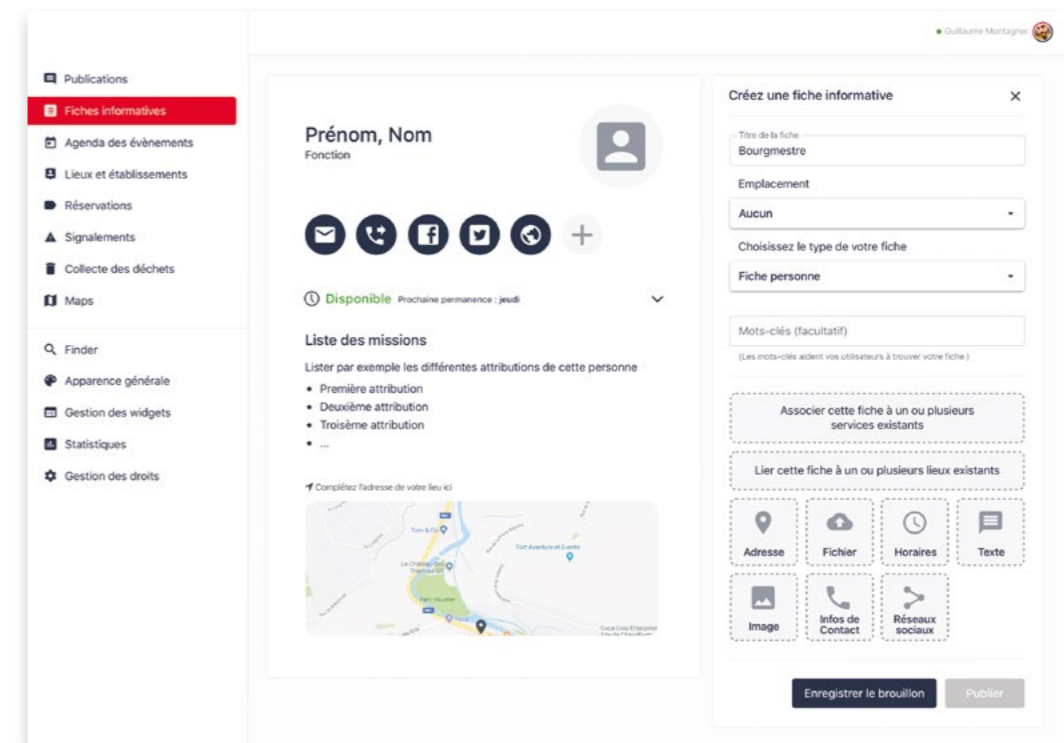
Guillaume Montagner

Publications
Fiches informatives
Agenda des évènements
Lieux et établissements
Réservations
Signalements
Collecte des déchets
Maps

Finder
Apparence générale
Gestion des widgets
Statistiques
Gestion des droits

Prénom, Nom
Fonction

+

Disponible Prochaine permanence : jeudi

Liste des missions

Lister par exemple les différentes attributions de cette personne

- Première attribution
- Deuxième attribution
- Troisème attribution
- ...

Complétez l'adresse de votre lieu ici

Tom & Co
Fort Aventure et Events
Le Champ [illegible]
Parc Hauster
Coca-Cola Enterprise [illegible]

Créez une fiche informative

Titre de la fiche
Bourgmestre

Emplacement
Aucun

Choisissez le type de votre fiche
Fiche personne

Mots-clés (facultatif)
(Les mots-clés aident vos utilisateurs à trouver votre fiche )

Associer cette fiche à un ou plusieurs services existants

Lier cette fiche à un ou plusieurs lieux existants

Adresse
Fichier
Horaires
Texte
Image
Infos de Contact
Réseaux sociaux

Enregistrer le brouillon
Publier